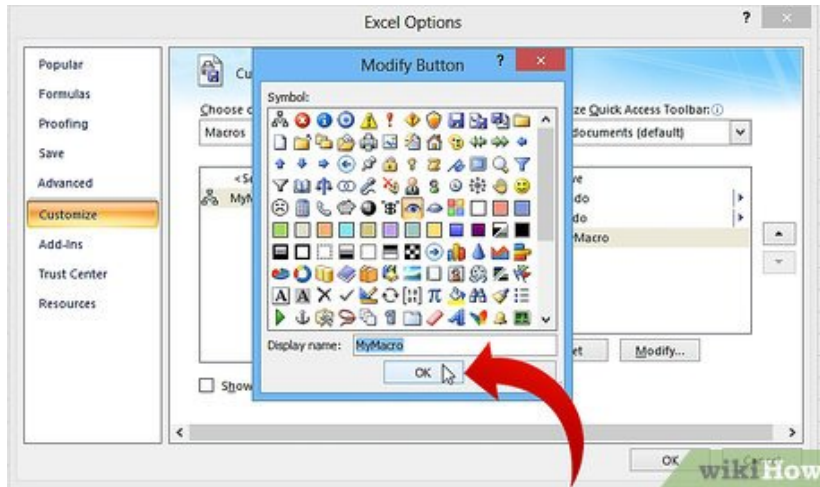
Excel Options

?

Popular
Formulas
Proofing
Save
Advanced
Customize
Add-Ins
Trust Center
Resources

Cu

Choose c

Macros

<Se

MyM

Show

ze Quick Access Toolbar:

documents (default)

ve
do
do
yMacro

et

Modify...

OK

Modify Button

?

Symbol:

Display name: MyMacro

OK

wikiHow